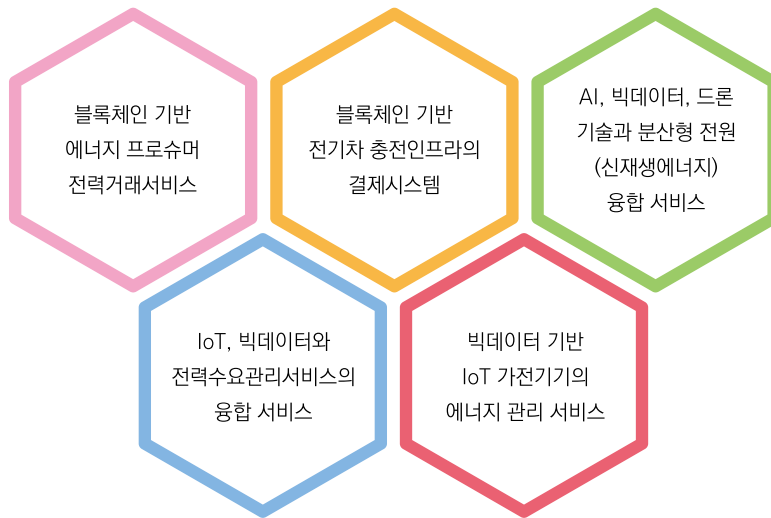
블록체인 기반
에너지 프로슈머
전력거래서비스

블록체인 기반
전기차 충전인프라의
결제시스템

AI, 빅데이터, 드론
기술과 분산형 전원
(신재생에너지)
융합 서비스

IoT, 빅데이터와
전력수요관리서비스의
융합 서비스

빅데이터 기반
IoT 가전기기의
에너지 관리 서비스